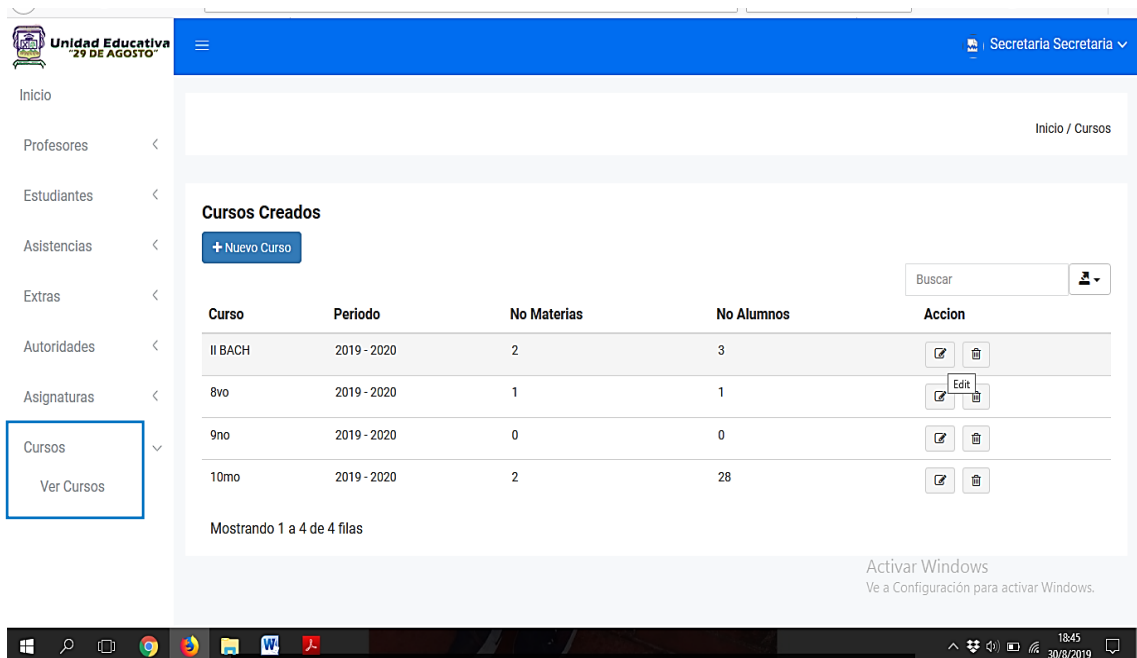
Unidad Educativa
"29 DE AGOSTO"

Secretaria Secretaria

Inicio

Profesores

Estudiantes

Asistencias

Extras

Autoridades

Asignaturas

Cursos

Ver Cursos

Inicio / Cursos

Cursos Creados

+ Nuevo Curso

Buscar

| Curso | Periodo | No Materias | No Alumnos | Accion |
|---|---|---|---|---|
| II BACH | 2019 - 2020 | 2 | 3 | |
| 8vo | 2019 - 2020 | 1 | 1 | Edit |
| 9no | 2019 - 2020 | 0 | 0 | |
| 10mo | 2019 - 2020 | 2 | 28 | |

Mostrando 1 a 4 de 4 filas

Activar Windows
Ve a Configuración para activar Windows.

18:45
30/8/2019